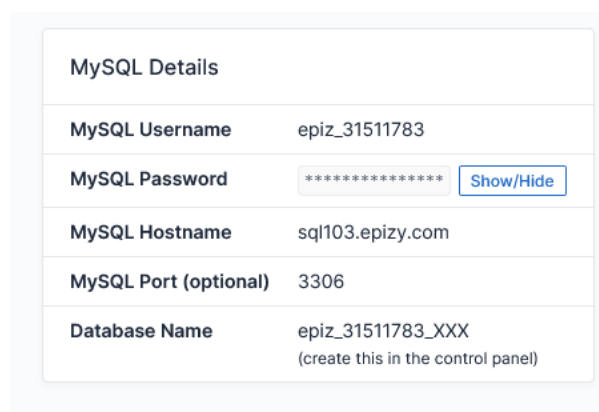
MySQL Details

| | |
|---|---|
| MySQL Username | epiz_31511783 |
| MySQL Password | *************** Show/Hide |
| MySQL Hostname | sql103.epizy.com |
| MySQL Port (optional) | 3306 |
| Database Name | epiz_31511783_XXX (create this in the control panel) |